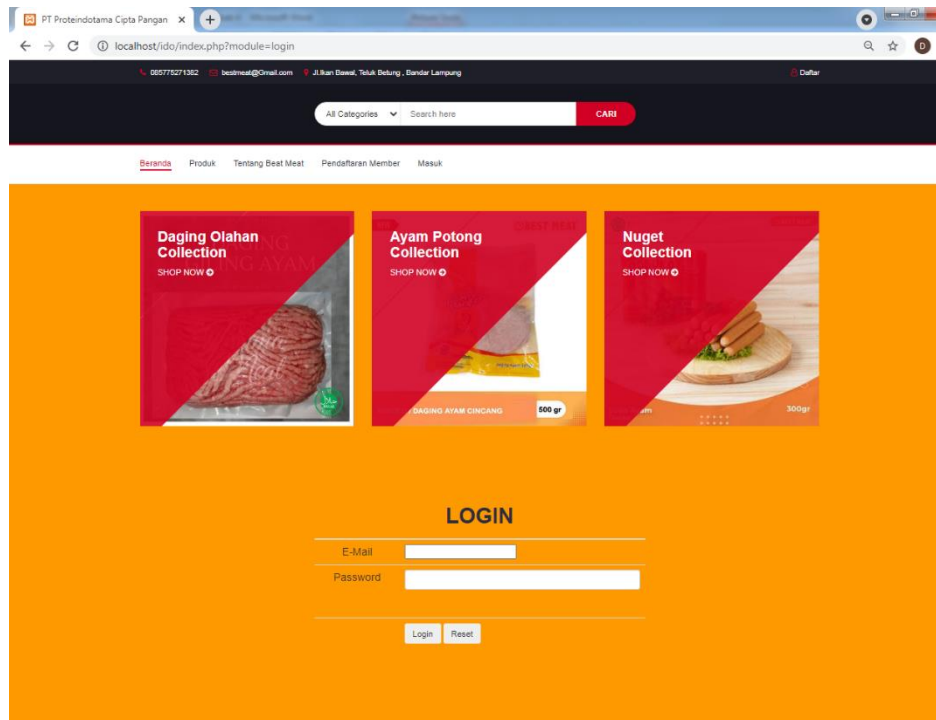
PT Proteindotama Cipta Pangan ×

localhost/ido/index.php?module=login

085775271382 bestmeat@Gmail.com Jl.Ikan Bawal, Teluk Betung , Bandar Lampung

Daftar

All Categories Search here CARI

Beranda Produk Tentang Beat Meat Pendaftaran Member Masuk

Daging Olahan Collection
SHOP NOW

Ayam Potong Collection
SHOP NOW

DAGING AYAM CINCANG 500 gr

Nuget Collection
SHOP NOW

300gr

LOGIN

E-Mail

Password

Login Reset